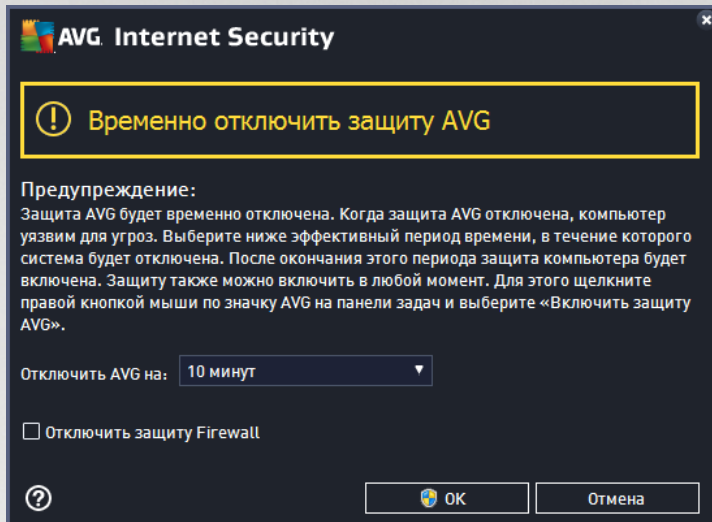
AVG. Internet Security

Временно отключить защиту AVG

Предупреждение:
Защита AVG будет временно отключена. Когда защита AVG отключена, компьютер уязвим для угроз. Выберите ниже эффективный период времени, в течение которого система будет отключена. После окончания этого периода защита компьютера будет включена. Защиту также можно включить в любой момент. Для этого щелкните правой кнопкой мыши по значку AVG на панели задач и выберите «Включить защиту AVG».

Отключить AVG на: 10 минут

Отключить защиту Firewall

?

OK

Отмена